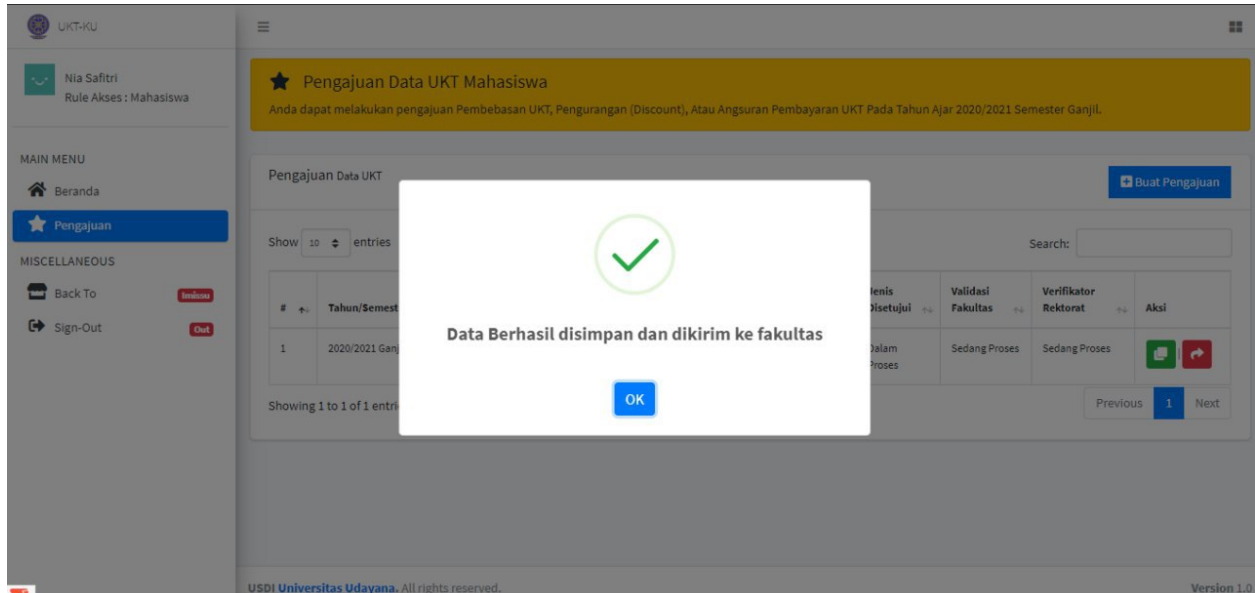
UKT-KU

Nia Safitri
Rule Akses : Mahasiswa

MAIN MENU
Beranda
Pengajuan
MISCELLANEOUS
Back To Imissu
Sign-Out Out

Pengajuan Data UKT Mahasiswa
Anda dapat melakukan pengajuan Pembebasan UKT, Pengurangan (Discount), Atau Angsuran Pembayaran UKT Pada Tahun Ajar 2020/2021 Semester Ganjil.

Pengajuan Data UKT
Buat Pengajuan

Show 10 entries
Search:

| # | Tahun/Semest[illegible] | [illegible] | Jenis Disetujui | Validasi Fakultas | Verifikator Rektorat | Aksi |
|---|---|---|---|---|---|---|
| 1 | 2020/2021 Ganj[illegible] | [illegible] | Dalam Proses | Sedang Proses | Sedang Proses | |

Showing 1 to 1 of 1 entri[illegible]
Previous 1 Next

Data Berhasil disimpan dan dikirim ke fakultas
OK

USDI Universitas Udayana. All rights reserved.
Version 1.0